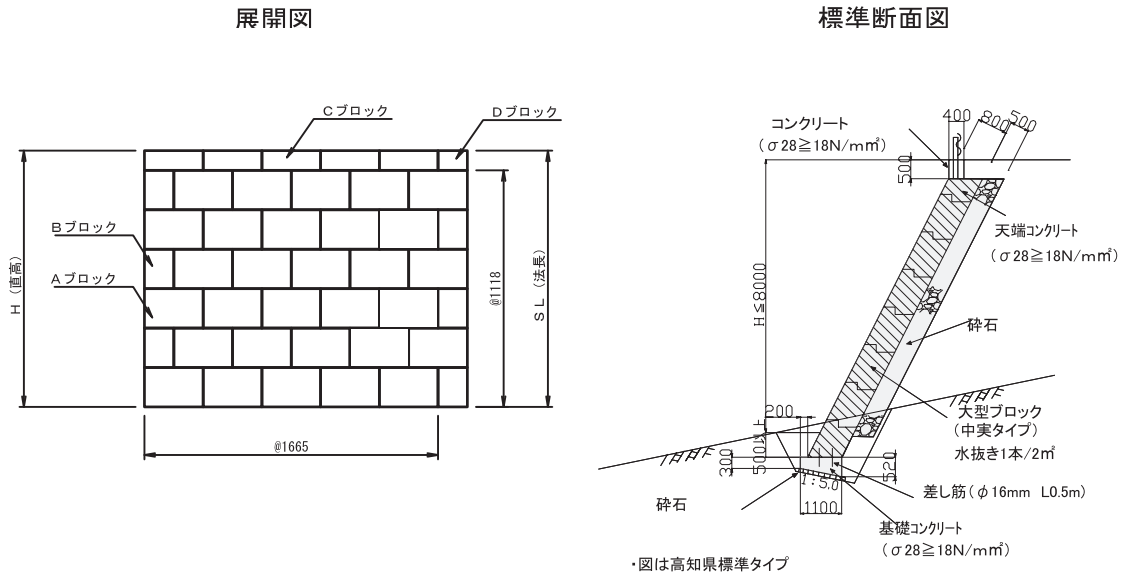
展開図

Cブロック

Dブロック

Bブロック

Aブロック

H（直高）

@1118

SL（法長）

@1665

標準断面図

コンクリート
（σ28≧18N/mm²）

400

800

500

500

天端コンクリート
（σ28≧18N/mm²）

H≦8000

砕石

200

大型ブロック
（中実タイプ）

水抜き1本/2m²

500

300

520

1:5.0

差し筋（φ16mm L0.5m）

1100

砕石

基礎コンクリート
（σ28≧18N/mm²）

・図は高知県標準タイプ